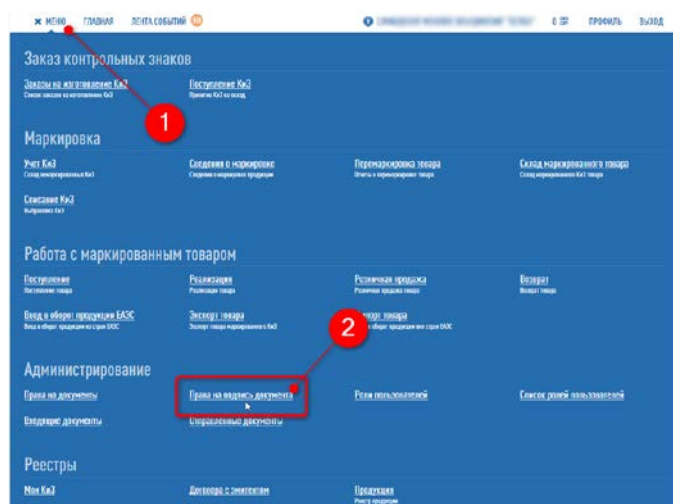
× МЕНЮ ГЛАВНАЯ ЛЕНТА СОБЫТИЙ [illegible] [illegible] 0 ПРОФИЛЬ ВЫХОД

Заказ контрольных знаков

Заказы на изготовление КиЗ
Список заказов на изготовление КиЗ

Поступление КиЗ
Приемка КиЗ на склад

1

Маркировка

Учет КиЗ
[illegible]

Сведения о маркировке
Сведения о маркировке продукции

Перемаркировка товара
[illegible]

Склад маркированного товара
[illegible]

Списание КиЗ
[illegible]

Работа с маркированным товаром

Поступление
Поступление товара

Реализация
Реализация товара

Розничная продажа
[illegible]

Возврат
Возврат товара

Ввод в оборот продукции ЕАЭС
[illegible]

Экспорт товара
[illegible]

2

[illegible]порт товара
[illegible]

Администрирование

Права на документы

Права на подпись документа

Роли пользователей

Список ролей пользователей

Входящие документы

Отправленные документы

Реестры

Мои КиЗ

Договора с эмитентом

Продукция
Реестр продукции